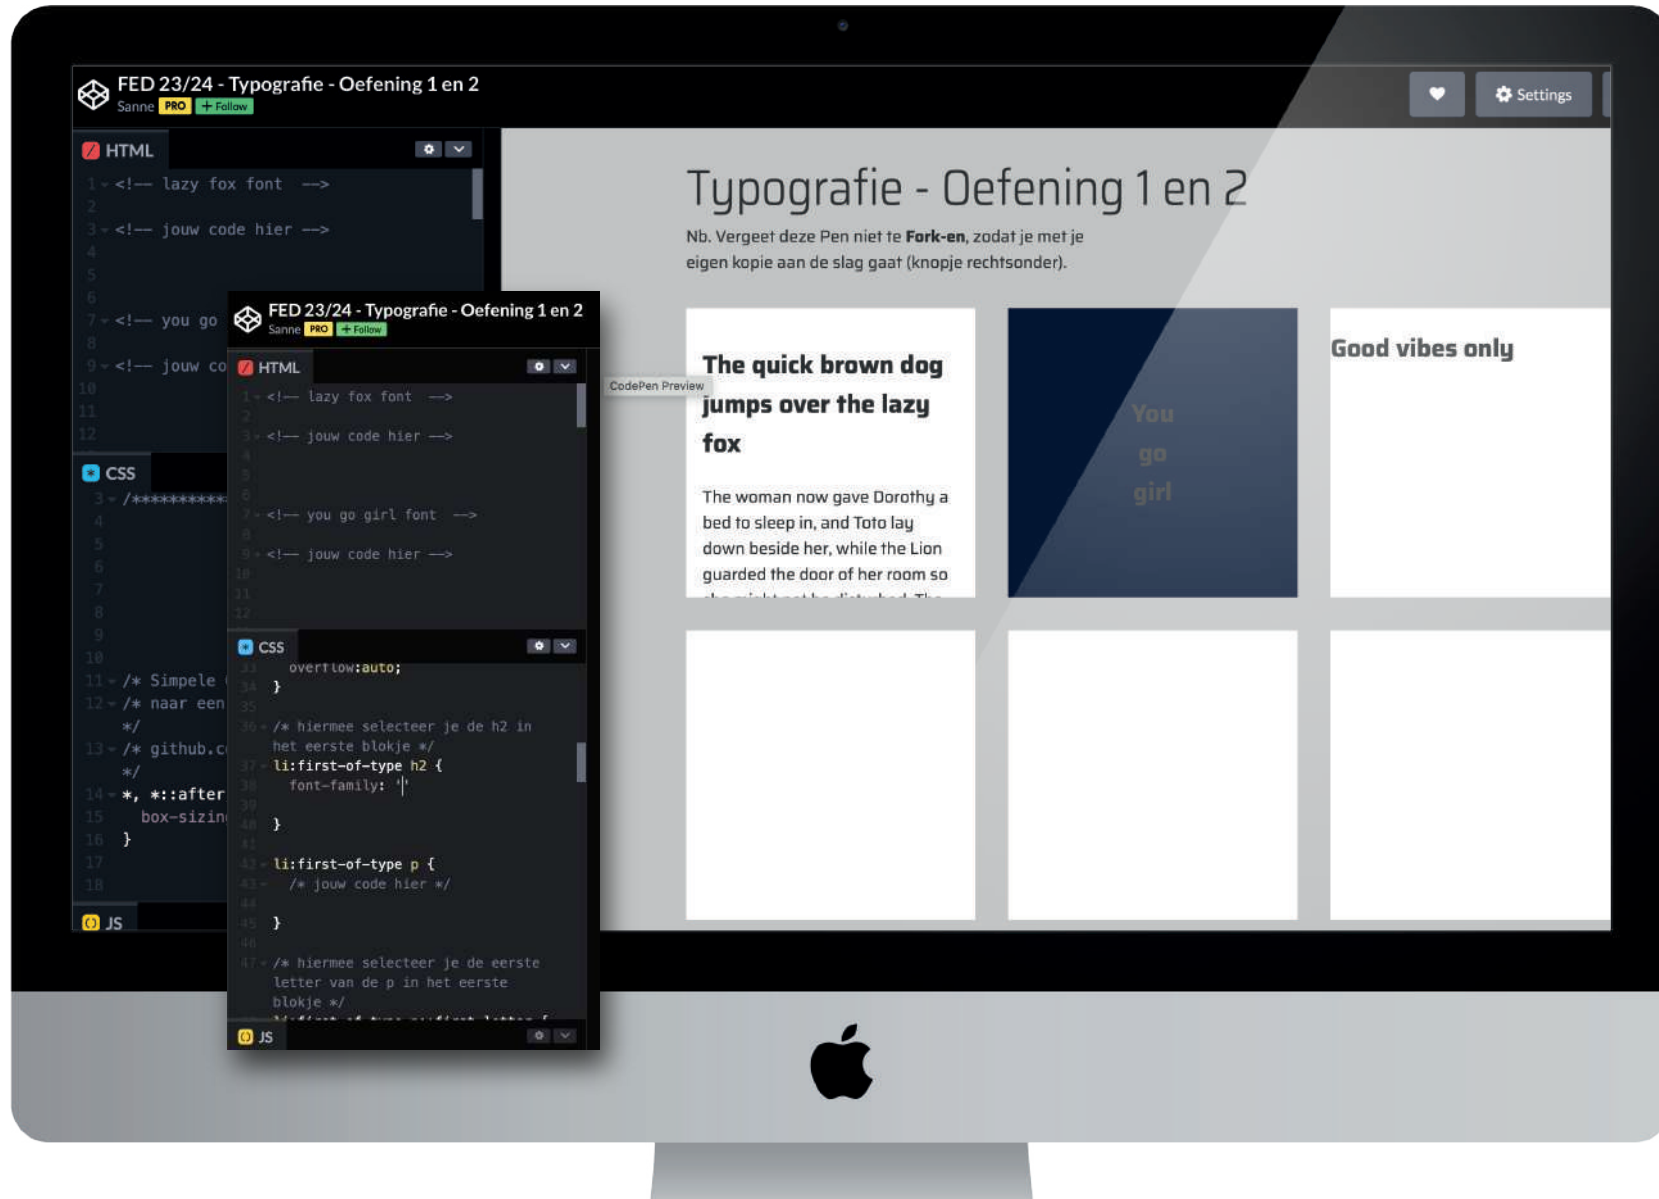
FED 23/24 - Typografie - Oefening 1 en 2
Sanne PRO + Follow

Settings

HTML
1 <!-- lazy fox font -->
2
3 <!-- jouw code hier -->
4
5
6
7 <!-- you go
8
9 <!-- jouw co
10
11
12

CSS
3 /***********
4
5
6
7
8
9
10
11 /* Simpele
12 /* naar een
*/
13 /* github.c
*/
14 *, *::after
15 box-sizin
16 }
17
18

JS

FED 23/24 - Typografie - Oefening 1 en 2
Sanne PRO + Follow

HTML
1 <!-- lazy fox font -->
2
3 <!-- jouw code hier -->
4
5
6
7 <!-- you go girl font -->
8
9 <!-- jouw code hier -->
10
11
12

CSS
33 overflow:auto;
34 }
35
36 /* hiermee selecteer je de h2 in het eerste blokje */
37 li:first-of-type h2 {
38 font-family: '|'
39
40 }
41
42 li:first-of-type p {
43 /* jouw code hier */
44
45 }
46
47 /* hiermee selecteer je de eerste letter van de p in het eerste blokje */
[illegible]

JS

CodePen Preview

Typografie - Oefening 1 en 2
Nb. Vergeet deze Pen niet te Fork-en, zodat je met je eigen kopie aan de slag gaat (knopje rechtsonder).

The quick brown dog jumps over the lazy fox

The woman now gave Dorothy a bed to sleep in, and Toto lay down beside her, while the Lion guarded the door of her room so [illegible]

You go girl

Good vibes only